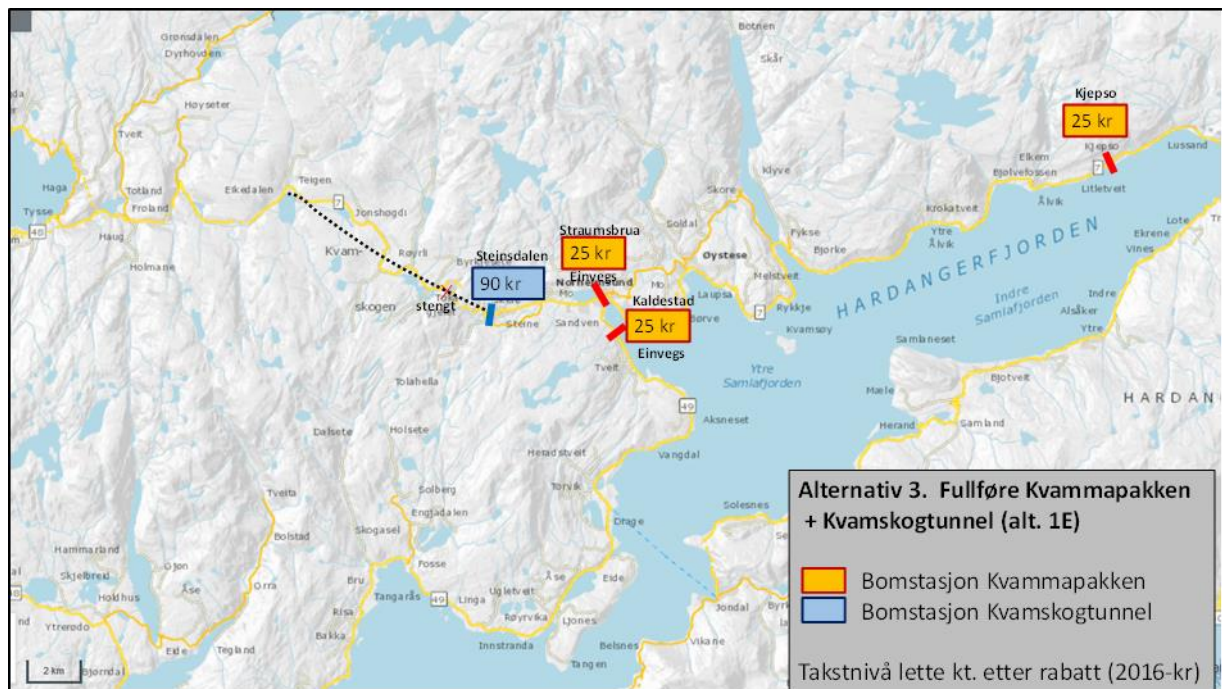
Grønsdalen
Dyrhovden
Høyseter
Tveit
Haga
Tysse
Totland
Froland
Eikedalen
Teigen
Jonshøgdi
Haug
Holmane
Kvam-
skogen
Røyrli
Byrkjeland
Steinsdalen
90 kr
stengt
Steine
Sandven
Straumsbrua
25 kr
Einvegs
Norheimsund
Mo
Kaldestad
25 kr
Einvegs
Øystese
Laupsa
Rykkje
Kvamsøy
Skore
Soldal
Melstveit
Fykse
Bjørke
Klyve
Botnen
Skår
Kjepso
25 kr
Kjepso
Elkem
Bjølvefossen
Ålvik
Litletveit
Lussand
Lote
Ekrene
Vines
Krokatveit
Ytre Ålvik
HARDANGERFJORDEN
Indre Samlafjorden
Indre
Alsåker
Ytre
Samlaneset
Ytre Samlafjorden
Tolahella
Tveit
Aksneset
Bjotveit
Maele
Herand
Samland
HARDAN
Dalsete
Holsete
Heradstveit
Vangdal
Torvik
Tveita
Solberg
Engjadalen
Bolstad
Skogasel
Drage
Solesnes
Hammarland
Skjelbreid
Holdhus
Ojon
Åse
Orra
Bru
Risa
Bakka
Tangarås
Posse
Linga
Ugletveit
Røyrvika
Åse
Eide
Ljones
Jondal
Byrk
Ytrerødo
Eide
Tegland
Innstranda
Tangen
Belsnes
Vikane
2 km
Bjørndal
Alternativ 3. Fullføre Kvammapakken + Kvamskogtunnel (alt. 1E)
Bomstasjon Kvammapakken
Bomstasjon Kvamskogtunnel
Takstnivå lette kt. etter rabatt (2016-kr)